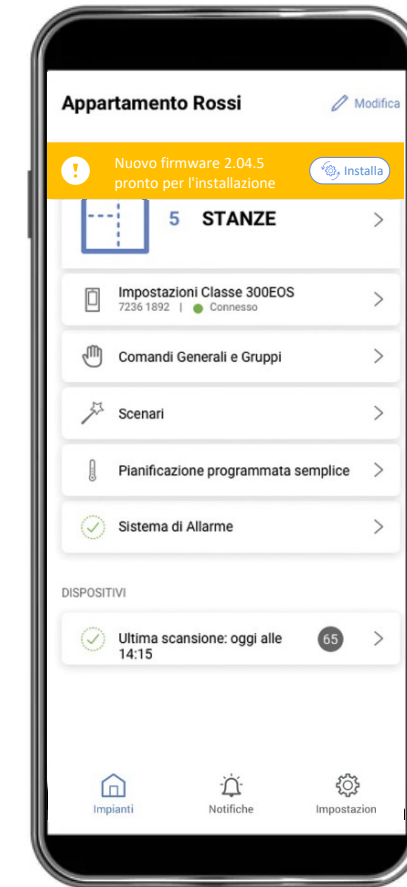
Appartamento Rossi

Modifica

Nuovo firmware 2.04.5 pronto per l'installazione

Installa

5 STANZE

Impostazioni Classe 300EOS
7236 1892 | Connesso

Comandi Generali e Gruppi

Scenari

Pianificazione programmata semplice

Sistema di Allarme

DISPOSITIVI

Ultima scansione: oggi alle 14:15

65

Impianti

Notifiche

Impostazion